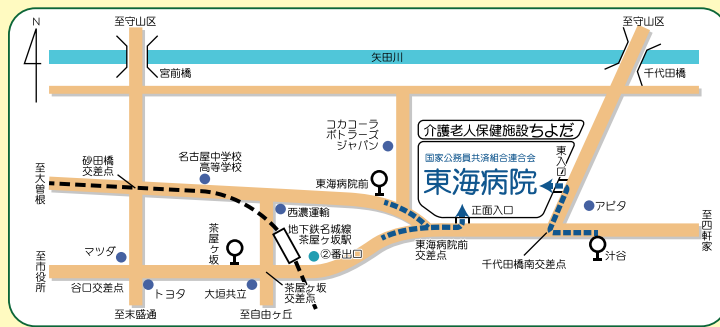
N

至守山区

至守山区

矢田川

宮前橋

千代田橋

コカコーラ
ボトラーズ
ジャパン

介護老人保健施設ちよだ

国家公務員共済組合連合会

東海病院

東入口

名古屋中学校
高等学校

砂田橋
交差点

至大曽根

東海病院前

アピタ

西濃運輸

正面入口

至四軒家

地下鉄名城線
茶屋ヶ坂駅

茶屋ヶ坂

東海病院前
交差点

千代田橋南交差点

汁谷

マツダ

②番出口

至市役所

谷口交差点

トヨタ

大垣共立

茶屋ヶ坂
交差点

至末盛通

至自由ヶ丘